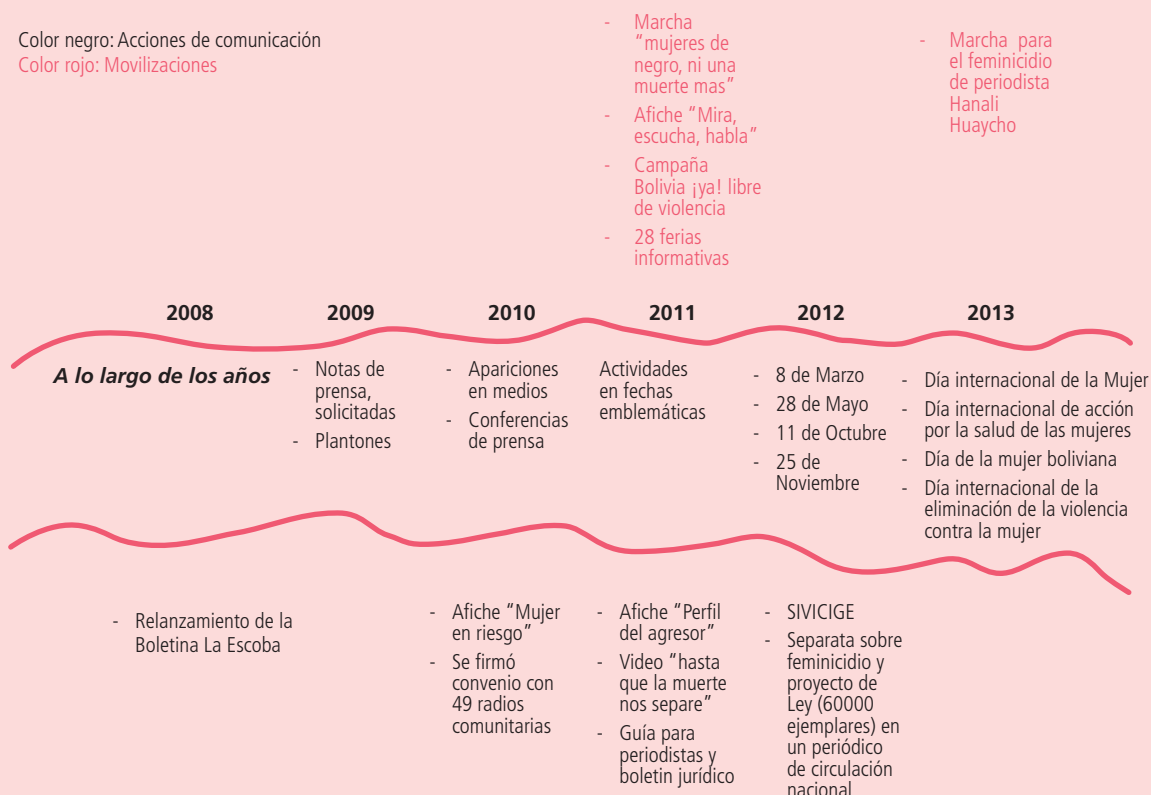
Color negro: Acciones de comunicación
Color rojo: Movilizaciones

- Marcha "mujeres de negro, ni una muerte mas"
- Afiche "Mira, escucha, habla"
- Campaña Bolivia ¡ya! libre de violencia
- 28 ferias informativas

- Marcha para el feminicidio de periodista Hanali Huaycho

2008 2009 2010 2011 2012 2013

A lo largo de los años

- Notas de prensa, solicitadas
- Plantones

- Apariciones en medios
- Conferencias de prensa

Actividades en fechas emblemáticas

- 8 de Marzo
- 28 de Mayo
- 11 de Octubre
- 25 de Noviembre

- Día internacional de la Mujer
- Día internacional de acción por la salud de las mujeres
- Día de la mujer boliviana
- Día internacional de la eliminación de la violencia contra la mujer

- Relanzamiento de la Boletina La Escoba

- Afiche "Mujer en riesgo"
- Se firmó convenio con 49 radios comunitarias

- Afiche "Perfil del agresor"
- Video "hasta que la muerte nos separe"
- Guía para periodistas y boletin jurídico

- SIVICIGE
- Separata sobre feminicidio y proyecto de Ley (60000 ejemplares) en un periódico de circulación nacional